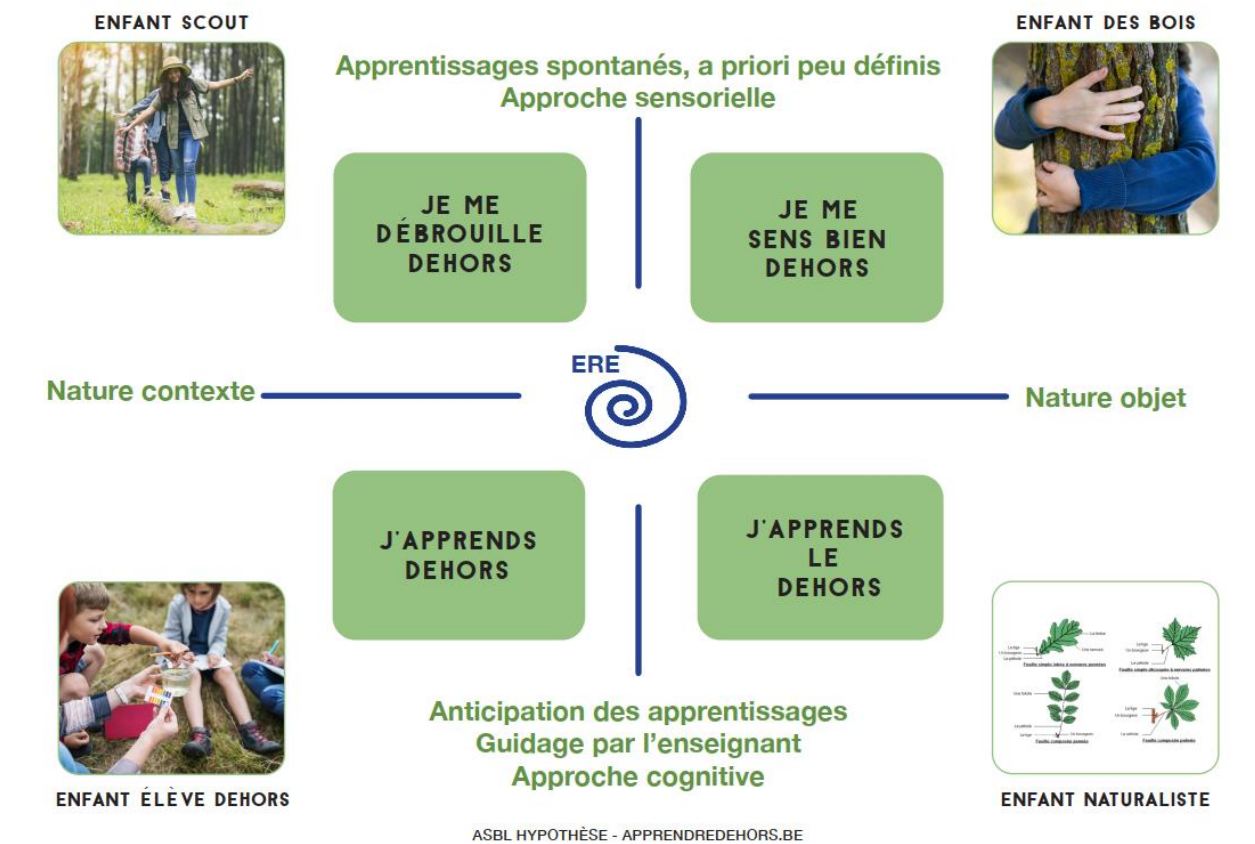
ENFANT SCOUT

Apprentissages spontanés, a priori peu définis
Approche sensorielle

ENFANT DES BOIS

JE ME DÉBROUILLE DEHORS

JE ME SENS BIEN DEHORS

Nature contexte

ERE

Nature objet

J'APPRENDS DEHORS

J'APPRENDS LE DEHORS

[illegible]

Anticipation des apprentissages
Guidage par l'enseignant
Approche cognitive

ENFANT ÉLÈVE DEHORS

ENFANT NATURALISTE

ASBL HYPOTHÈSE - APPRENDREDEHORS.BE